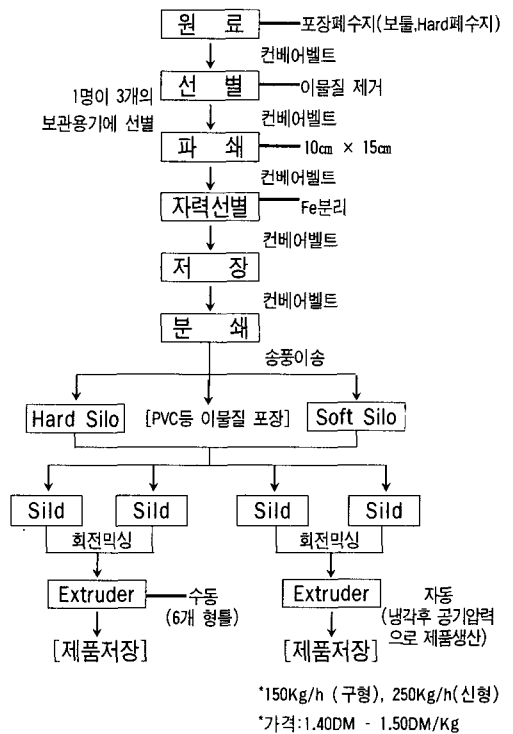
원 료

포장폐수지(보툴,Hard폐수지)

컨베어벨트

선 별

이물질 제거

1명이 3개의 보관용기에 선별

컨베어벨트

파 쇄

10㎝ × 15㎝

컨베어벨트

자력선별

Fe분리

컨베어벨트

저 장

컨베어벨트

분 쇄

송풍이송

Hard Silo

[PVC등 이물질 포장]

Soft Silo

Sild

Sild

Sild

Sild

회전믹싱

회전믹싱

Extruder

수동 (6개 형틀)

Extruder

자동 (냉각후 공기압력으로 제품생산)

[제품저장]

[제품저장]

*150Kg/h (구형), 250Kg/h(신형)

*가격:1.40DM - 1.50DM/Kg